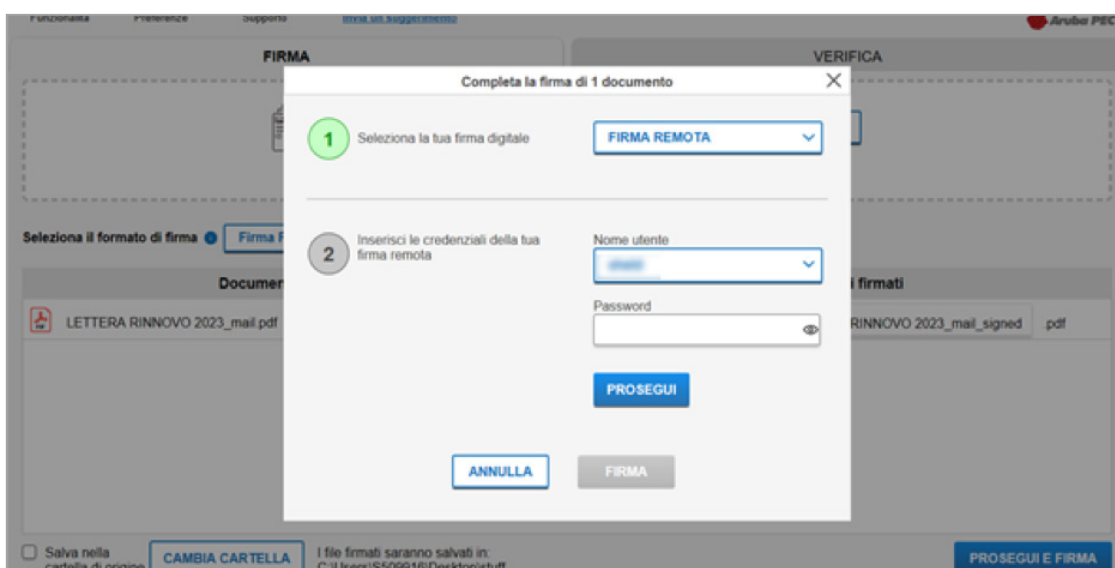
Funzionalità Preferenze Supporto Invia un suggerimento

Aruba PEC

FIRMA

VERIFICA

Completa la firma di 1 documento

×

1 Seleziona la tua firma digitale

FIRMA REMOTA

2 Inserisci le credenziali della tua firma remota

Nome utente

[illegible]

Password

PROSEGUI

ANNULLA

FIRMA

Seleziona il formato di firma

Firma F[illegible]

Documen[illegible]

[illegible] firmati

LETTERA RINNOVO 2023_mail.pdf

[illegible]RINNOVO 2023_mail_signed

pdf

Salva nella cartella di origine

CAMBIA CARTELLA

I file firmati saranno salvati in: C:\Users\S509916\Desktop\stuff

PROSEGUI E FIRMA